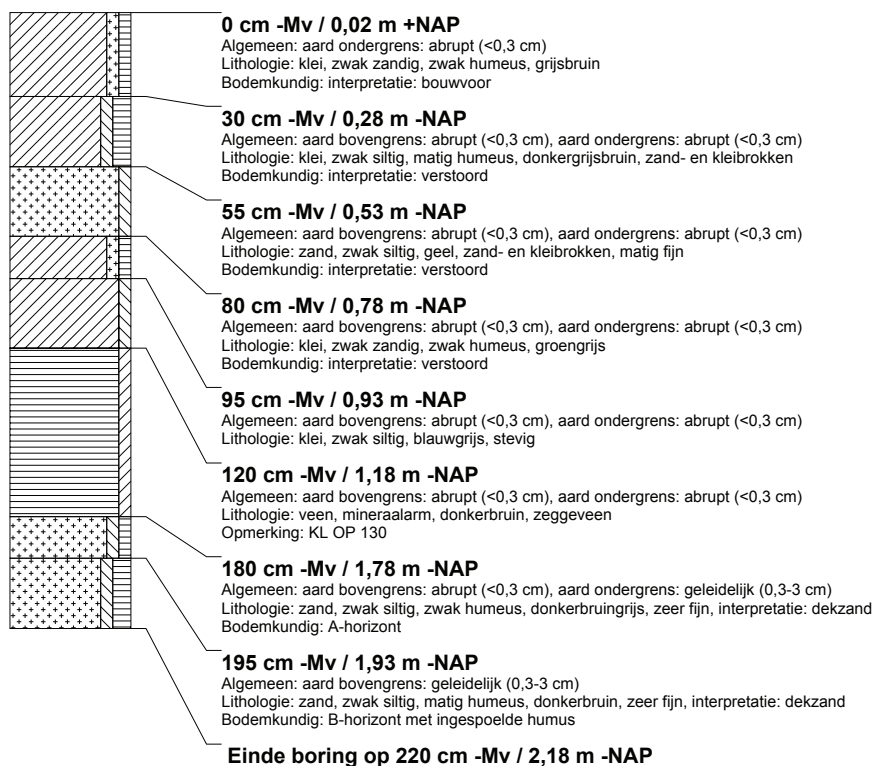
**0 cm -Mv / 0,02 m +NAP**
Algemeen: aard ondergrens: abrupt (<0,3 cm)
Lithologie: klei, zwak zandig, zwak humeus, grijsbruin
Bodemkundig: interpretatie: bouwvoor

**30 cm -Mv / 0,28 m -NAP**
Algemeen: aard bovengrens: abrupt (<0,3 cm), aard ondergrens: abrupt (<0,3 cm)
Lithologie: klei, zwak siltig, matig humeus, donkergrijsbruin, zand- en kleibrokken
Bodemkundig: interpretatie: verstoord

**55 cm -Mv / 0,53 m -NAP**
Algemeen: aard bovengrens: abrupt (<0,3 cm), aard ondergrens: abrupt (<0,3 cm)
Lithologie: zand, zwak siltig, geel, zand- en kleibrokken, matig fijn
Bodemkundig: interpretatie: verstoord

**80 cm -Mv / 0,78 m -NAP**
Algemeen: aard bovengrens: abrupt (<0,3 cm), aard ondergrens: abrupt (<0,3 cm)
Lithologie: klei, zwak zandig, zwak humeus, groengrijs
Bodemkundig: interpretatie: verstoord

**95 cm -Mv / 0,93 m -NAP**
Algemeen: aard bovengrens: abrupt (<0,3 cm), aard ondergrens: abrupt (<0,3 cm)
Lithologie: klei, zwak siltig, blauwgrijs, stevig

**120 cm -Mv / 1,18 m -NAP**
Algemeen: aard bovengrens: abrupt (<0,3 cm), aard ondergrens: abrupt (<0,3 cm)
Lithologie: veen, mineraalarm, donkerbruin, zeggeveen
Opmerking: KL OP 130

**180 cm -Mv / 1,78 m -NAP**
Algemeen: aard bovengrens: abrupt (<0,3 cm), aard ondergrens: geleidelijk (0,3-3 cm)
Lithologie: zand, zwak siltig, zwak humeus, donkerbruingrijs, zeer fijn, interpretatie: dekzand
Bodemkundig: A-horizont

**195 cm -Mv / 1,93 m -NAP**
Algemeen: aard bovengrens: geleidelijk (0,3-3 cm)
Lithologie: zand, zwak siltig, matig humeus, donkerbruin, zeer fijn, interpretatie: dekzand
Bodemkundig: B-horizont met ingespoelde humus

**Einde boring op 220 cm -Mv / 2,18 m -NAP**